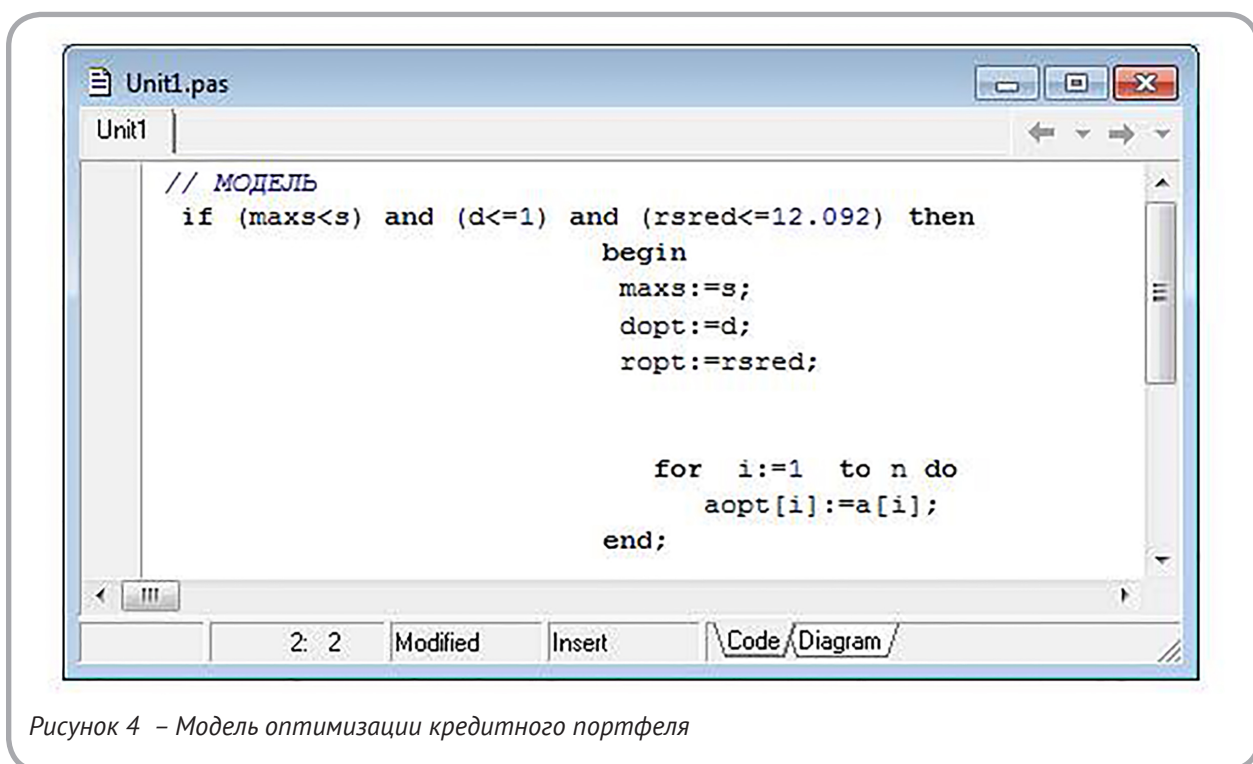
Unit1.pas

Unit1

// МОДЕЛЬ
if (maxs<s) and (d<=1) and (rsred<=12.092) then
begin
maxs:=s;
dopt:=d;
ropt:=rsred;

for i:=1 to n do
aopt[i]:=a[i];
end;

2: 2 | Modified | Insert | Code | Diagram

Рисунок 4 – Модель оптимизации кредитного портфеля